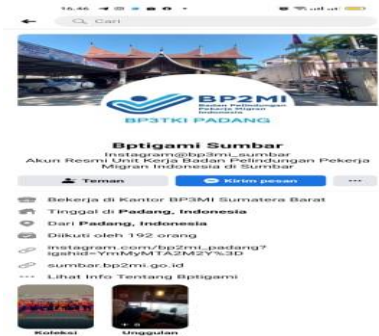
16.46

Cari

BP2MI
Badan Pelindungan Pekerja Migran Indonesia

BP3TKI PADANG

Bptigami Sumbar

Instagram@bp3mi_sumbar Akun Resmi Unit Kerja Badan Pelindungan Pekerja Migran Indonesia di Sumbar

Teman

Kirim pesan

···

Bekerja di Kantor BP3MI Sumatera Barat

Tinggal di Padang, Indonesia

Dari Padang, Indonesia

Diikuti oleh 192 orang

instagram.com/bp2mi_padang?igshid=YmMyMTA2M2Y%3D

sumbar.bp2mi.go.id

··· Lihat Info Tentang Bptigami

Koleksi

Unggulan